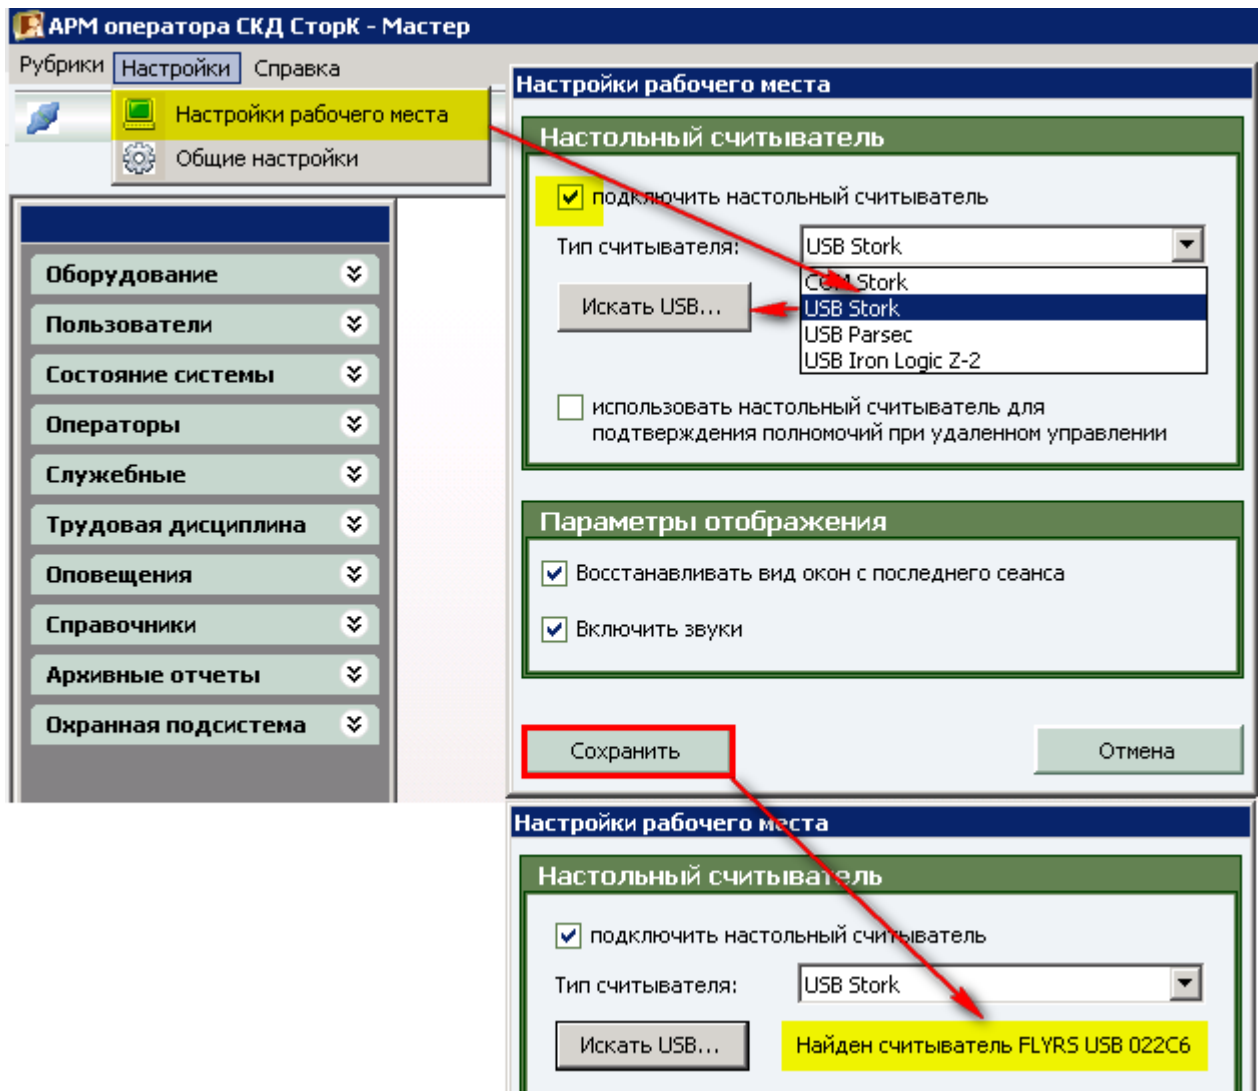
АРМ оператора СКД СторК - Мастер

Рубрики Настройки Справка

Настройки рабочего места
Общие настройки

Оборудование
Пользователи
Состояние системы
Операторы
Служебные
Трудовая дисциплина
Оповещения
Справочники
Архивные отчеты
Охранная подсистема

Настройки рабочего места

Настольный считыватель

подключить настольный считыватель

Тип считывателя: USB Stork

COM Stork
USB Stork
USB Parsec
USB Iron Logic Z-2

Искать USB...

использовать настольный считыватель для подтверждения полномочий при удаленном управлении

Параметры отображения

Восстанавливать вид окон с последнего сеанса

Включить звуки

Сохранить

Отмена

Настройки рабочего места

Настольный считыватель

подключить настольный считыватель

Тип считывателя: USB Stork

Искать USB...

Найден считыватель FLYRS USB 022C6